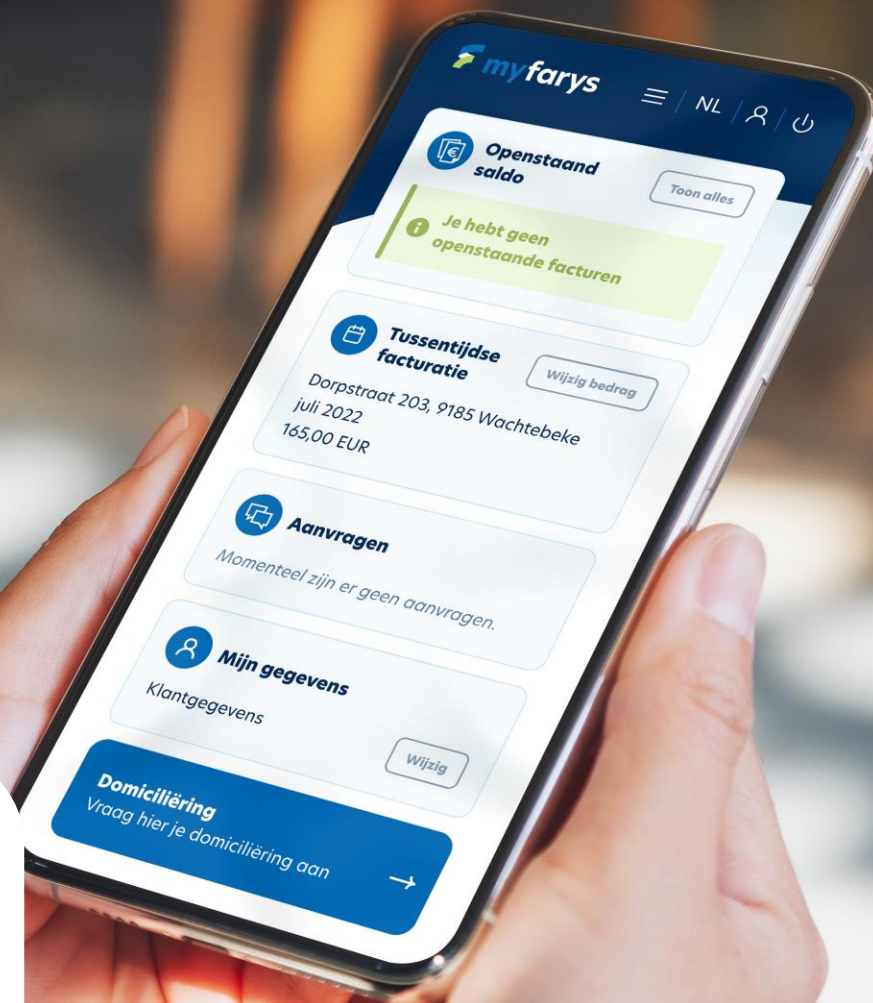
myfarys

NL

Openstaand saldo

Toon alles

Je hebt geen openstaande facturen

Tussentijdse facturatie

Wijzig bedrag

Dorpstraat 203, 9185 Wachtebeke
juli 2022
165,00 EUR

Aanvragen

Momenteel zijn er geen aanvragen.

Mijn gegevens

Klantgegevens

Wijzig

Domiciliëring
Vraag hier je domiciliëring aan